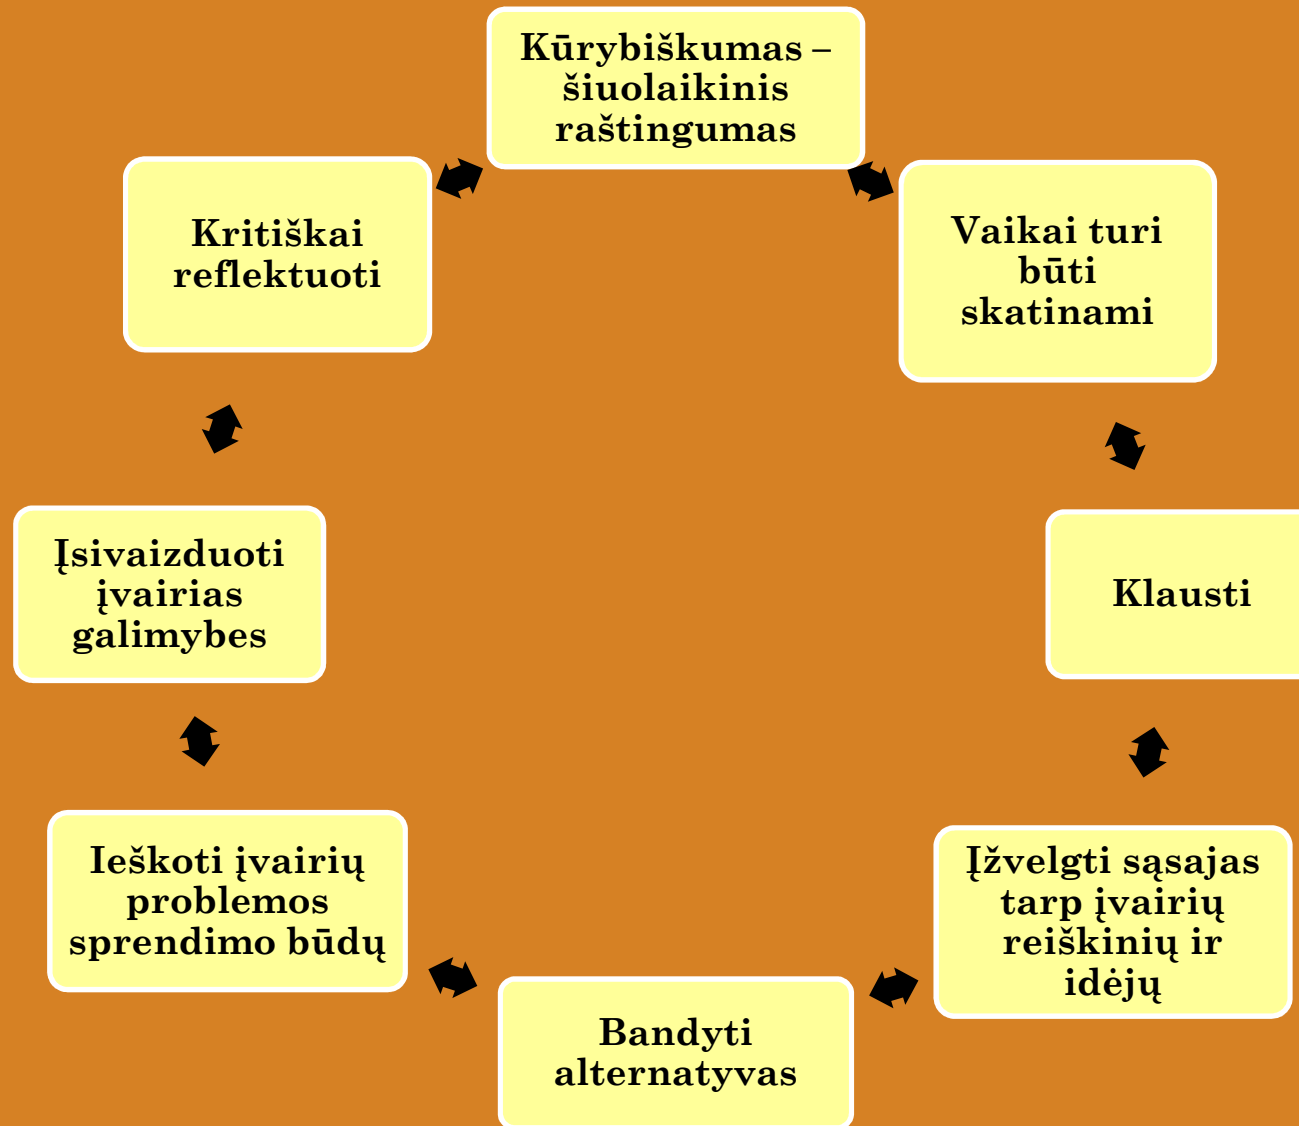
Kūrybiškumas – šiuolaikinis raštingumas

Vaikai turi būti skatinami

Klausti

Įžvelgti sąsajas tarp įvairių reiškinių ir idėjų

Bandyti alternatyvas

Ieškoti įvairių problemos sprendimo būdų

Įsivaizduoti įvairias galimybes

Kritiškai reflektuoti